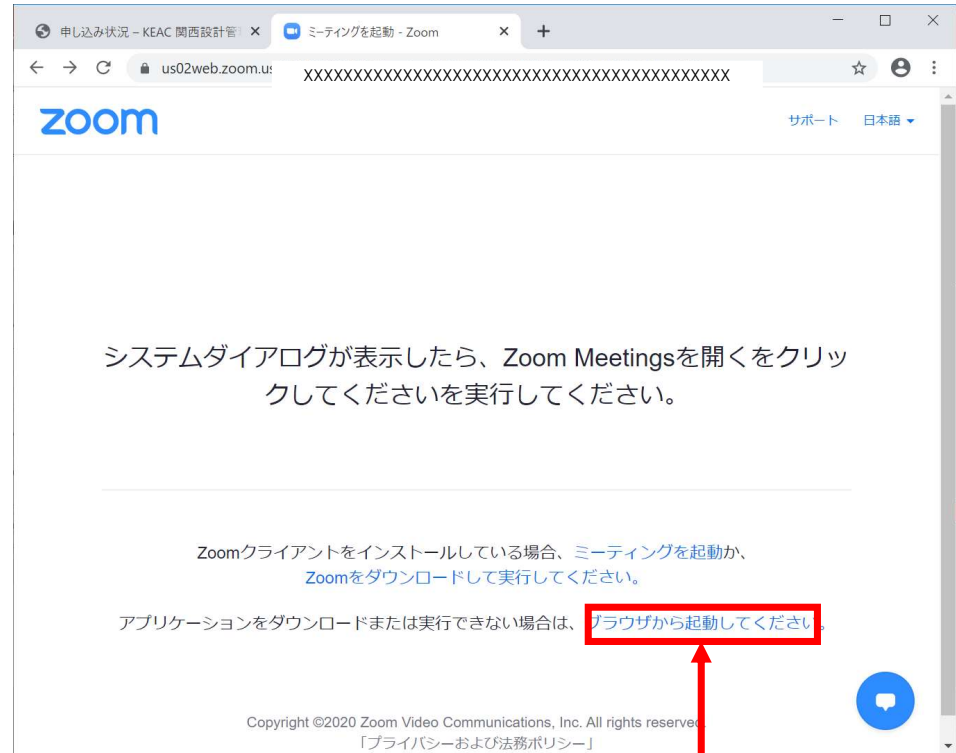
申し込み状況 – KEAC 関西設計管 ×
ミーティングを起動 - Zoom ×
+

us02web.zoom.us XXXXXXXXXXXXXXXXXXXXXXXXXXXXXXXXXXXXXXXXXXXXX

zoom

サポート 日本語

システムダイアログが表示したら、Zoom Meetingsを開くをクリックしてくださいを実行してください。

Zoomクライアントをインストールしている場合、ミーティングを起動か、Zoomをダウンロードして実行してください。

アプリケーションをダウンロードまたは実行できない場合は、ブラウザから起動してください。

Copyright ©2020 Zoom Video Communications, Inc. All rights reserved.
「プライバシーおよび法務ポリシー」